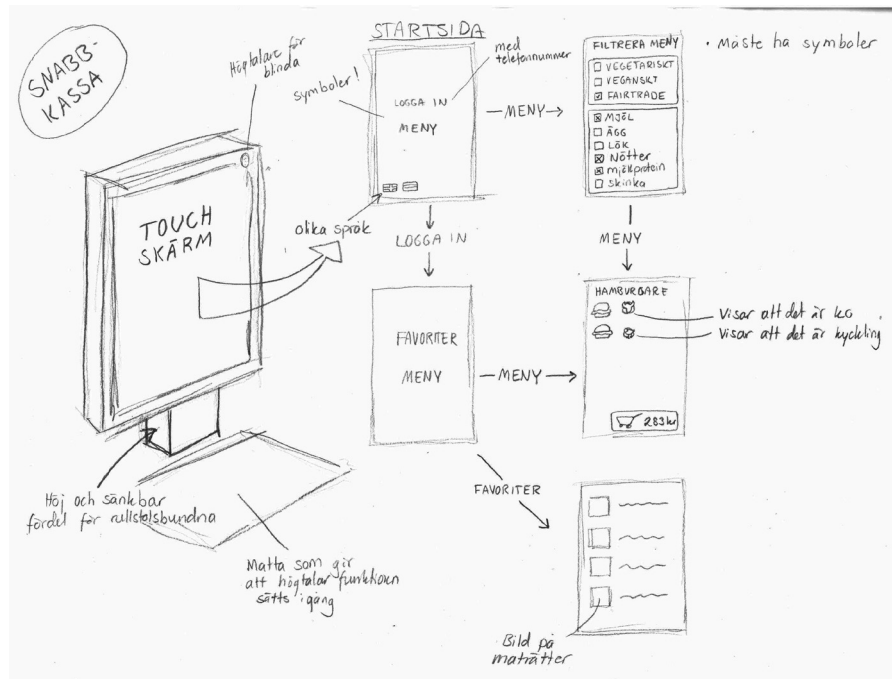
SNABB-KASSA

Högtalare för blinda

TOUCH SKÄRM

olika språk

Höj och sänkbar fördel för rullstolsbundna

Matta som gör att högtalar funktionen sätts igång

STARTSIDA

med telefonnummer

symboler!

LOGGA IN

MENY

— MENY →

LOGGA IN

FAVORITER

MENY

— MENY →

FAVORITER

Bild på maträtter

FILTRERA MENY
☐ VEGETARISKT
☐ VEGANSKT
☒ FAIRTRADE
☒ MJÖL
☐ ÄGG
☐ LÖK
☒ Nötter
☒ mjölkprotein
☐ Skinka

• Måste ha symboler

MENY

HAMBURGARE

Visar att det är ko

Visar att det är kyckling

283 kr